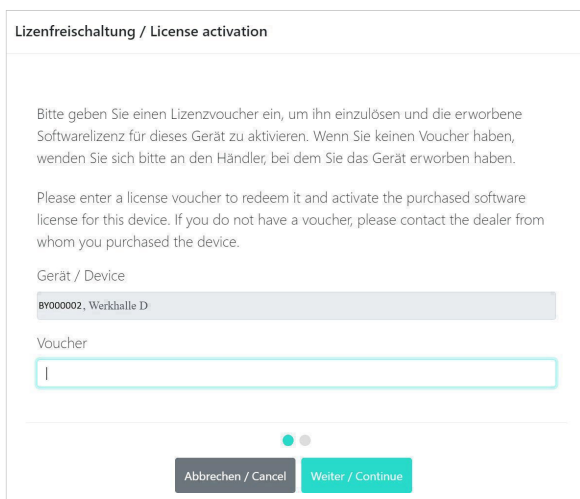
Lizenfreischaltung / License activation

Bitte geben Sie einen Lizenzvoucher ein, um ihn einzulösen und die erworbene Softwarelizenz für dieses Gerät zu aktivieren. Wenn Sie keinen Voucher haben, wenden Sie sich bitte an den Händler, bei dem Sie das Gerät erworben haben.

Please enter a license voucher to redeem it and activate the purchased software license for this device. If you do not have a voucher, please contact the dealer from whom you purchased the device.

Gerät / Device

BY000002, Werkhalle D

Voucher

Abbrechen / Cancel

Weiter / Continue